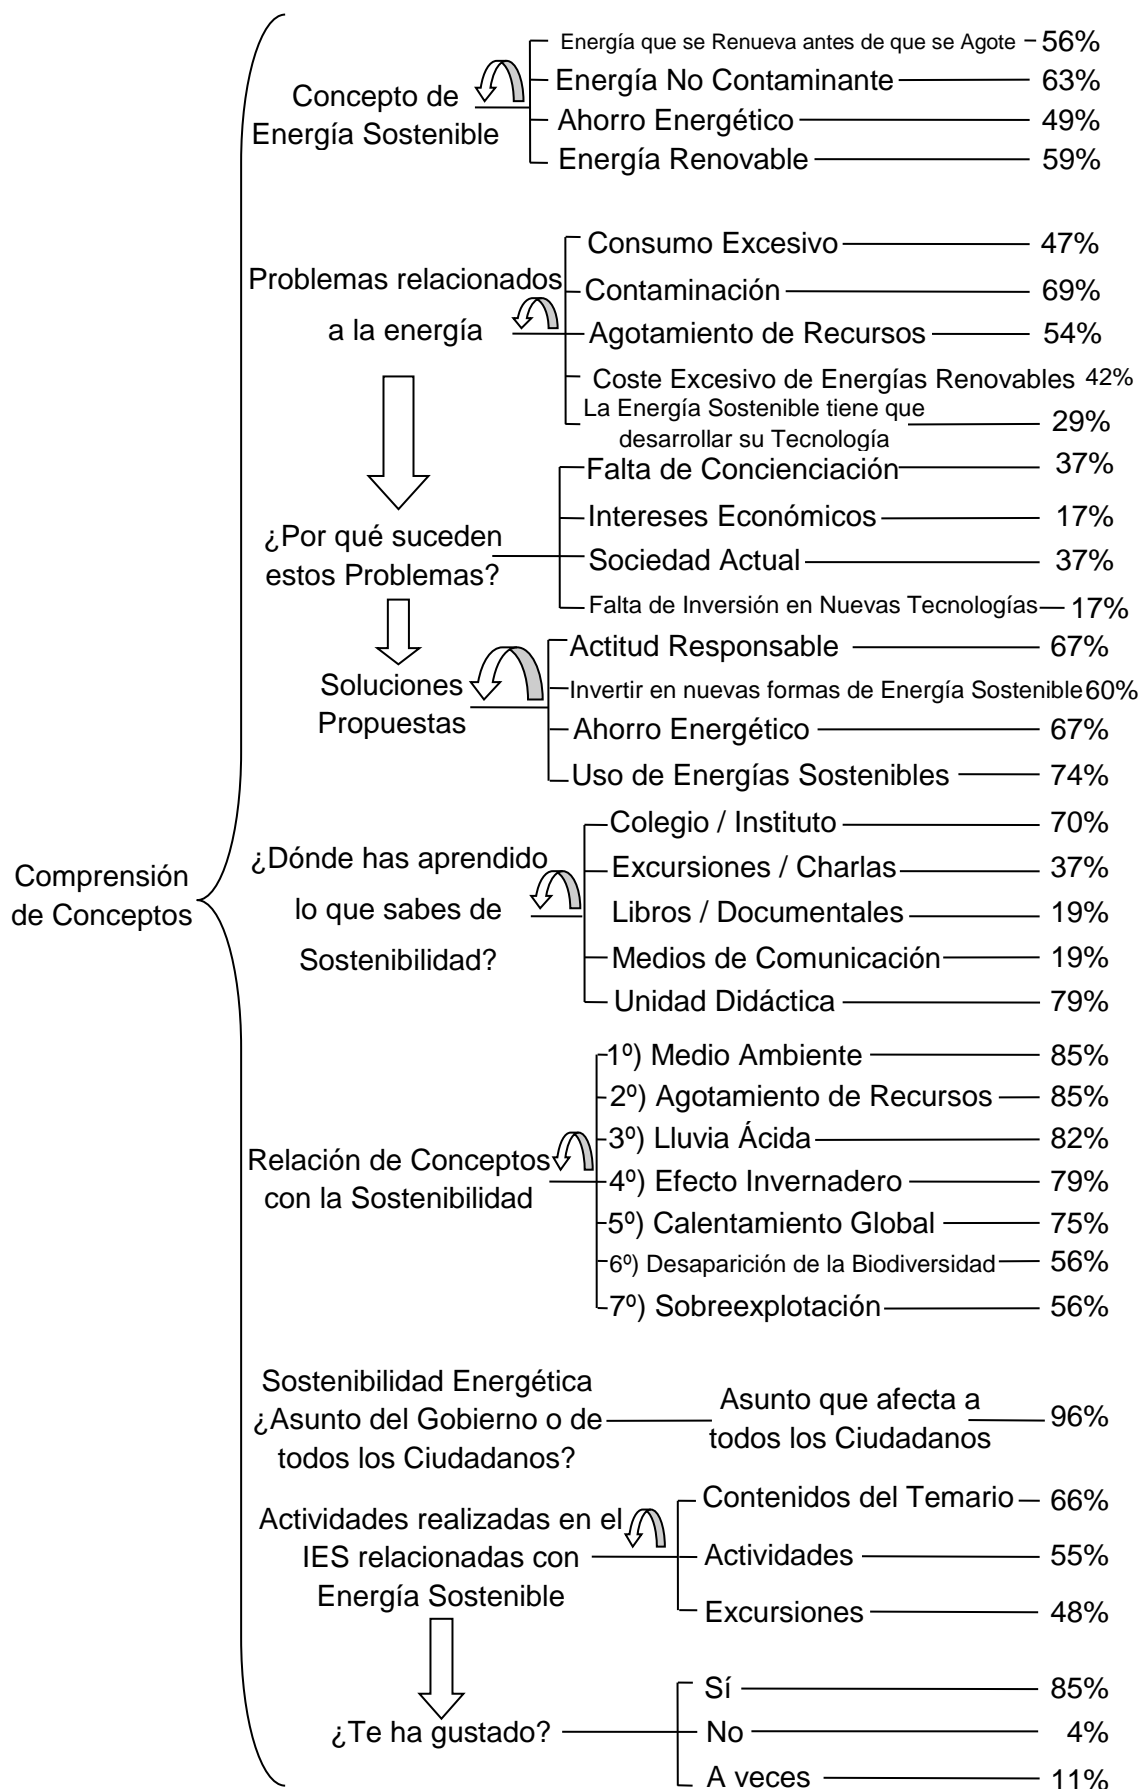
Comprensión de Conceptos

Concepto de Energía Sostenible
Energía que se Renueva antes de que se Agote 56%
Energía No Contaminante 63%
Ahorro Energético 49%
Energía Renovable 59%

Problemas relacionados a la energía
Consumo Excesivo 47%
Contaminación 69%
Agotamiento de Recursos 54%
Coste Excesivo de Energías Renovables 42%
La Energía Sostenible tiene que desarrollar su Tecnología 29%

¿Por qué suceden estos Problemas?
Falta de Concienciación 37%
Intereses Económicos 17%
Sociedad Actual 37%
Falta de Inversión en Nuevas Tecnologías 17%

Soluciones Propuestas
Actitud Responsable 67%
Invertir en nuevas formas de Energía Sostenible 60%
Ahorro Energético 67%
Uso de Energías Sostenibles 74%

¿Dónde has aprendido lo que sabes de Sostenibilidad?
Colegio / Instituto 70%
Excursiones / Charlas 37%
Libros / Documentales 19%
Medios de Comunicación 19%
Unidad Didáctica 79%

Relación de Conceptos con la Sostenibilidad
1º) Medio Ambiente 85%
2º) Agotamiento de Recursos 85%
3º) Lluvia Ácida 82%
4º) Efecto Invernadero 79%
5º) Calentamiento Global 75%
6º) Desaparición de la Biodiversidad 56%
7º) Sobreexplotación 56%

Sostenibilidad Energética ¿Asunto del Gobierno o de todos los Ciudadanos?
Asunto que afecta a todos los Ciudadanos 96%

Actividades realizadas en el IES relacionadas con Energía Sostenible
Contenidos del Temario 66%
Actividades 55%
Excursiones 48%

¿Te ha gustado?
Sí 85%
No 4%
A veces 11%